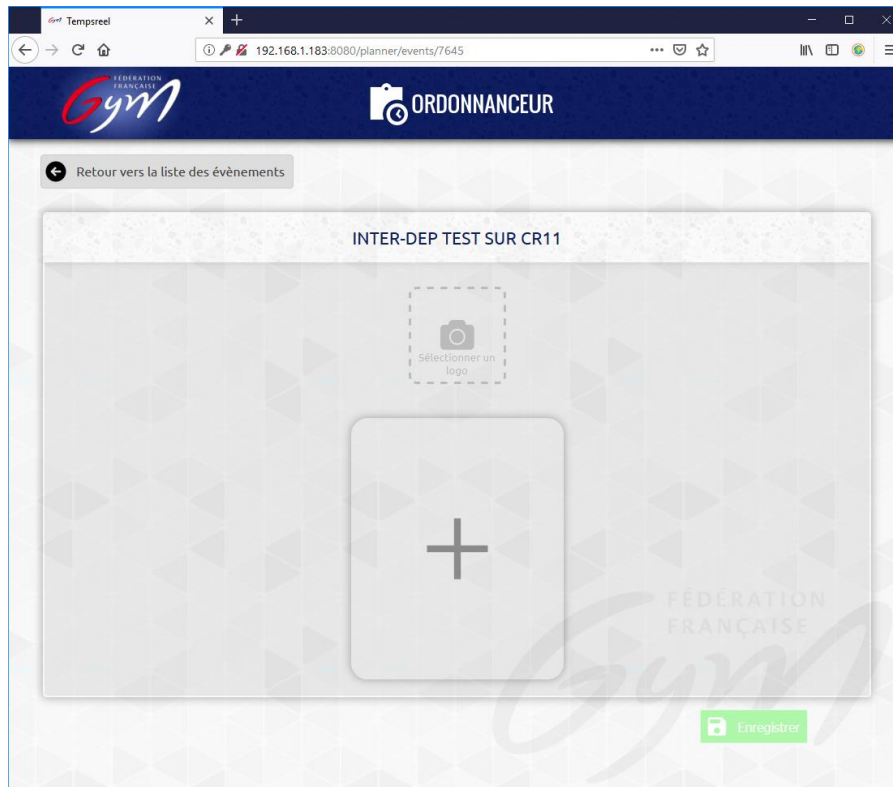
Tempsreel

192.168.1.183:8080/planner/events/7645

FÉDÉRATION FRANÇAISE Gym

ORDONNANCEUR

Retour vers la liste des évènements

INTER-DEP TEST SUR CR11

Sélectionner un logo

+

FÉDÉRATION FRANÇAISE Gym

Enregistrer